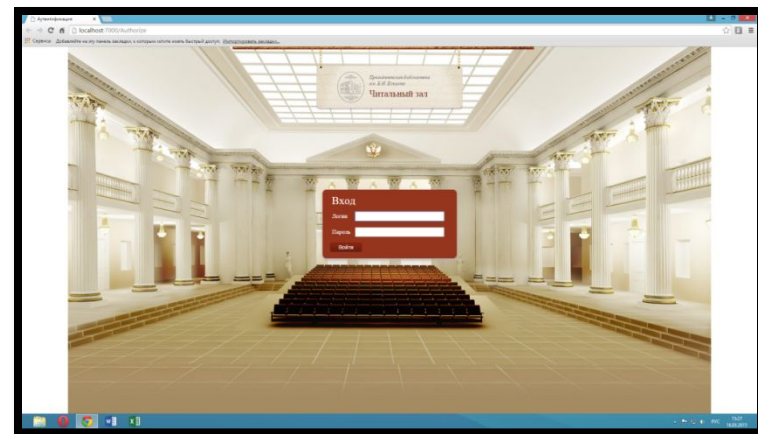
Аутентификация

localhost:1000/Authorize

Сервисы Добавляйте на эту панель закладки, к которым нужно иметь быстрый доступ. Импортировать закладки...

Президентская библиотека им. Б.Н. Ельцина
Читальный зал

Вход

Логин

Пароль

Войти

РУС

15:27
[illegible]